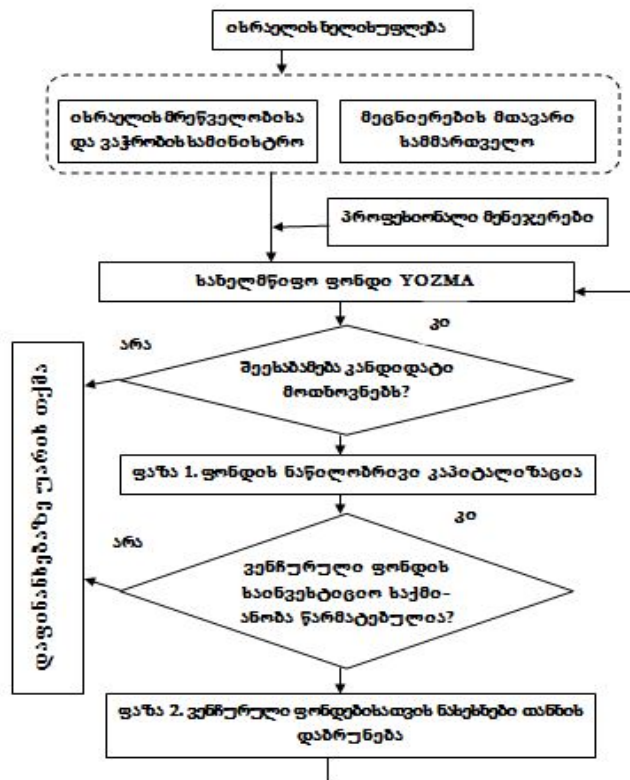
ისრაელის ხელისუფლება

ისრაელის მრეწველობისა და ვაჭრობის სამინისტრო

მეცნიერების მთავარი სამმართველო

პროფესიონალი მენეჯერები

სახელმწიფო ფონდი YOZMA

კი

არა

შეესაბამება კანდიდატი მოთხოვნებს?

დაფინანსებაზე უარის თქმა

ფაზა 1. ფონდის ნაწილობრივი კაპიტალიზაცია

კი

არა

ვენჩურული ფონდის საინვესტიციო საქმიანობა წარმატებულია?

ფაზა 2. ვენჩურული ფონდებისათვის ნასესხები თანხის დაბრუნება